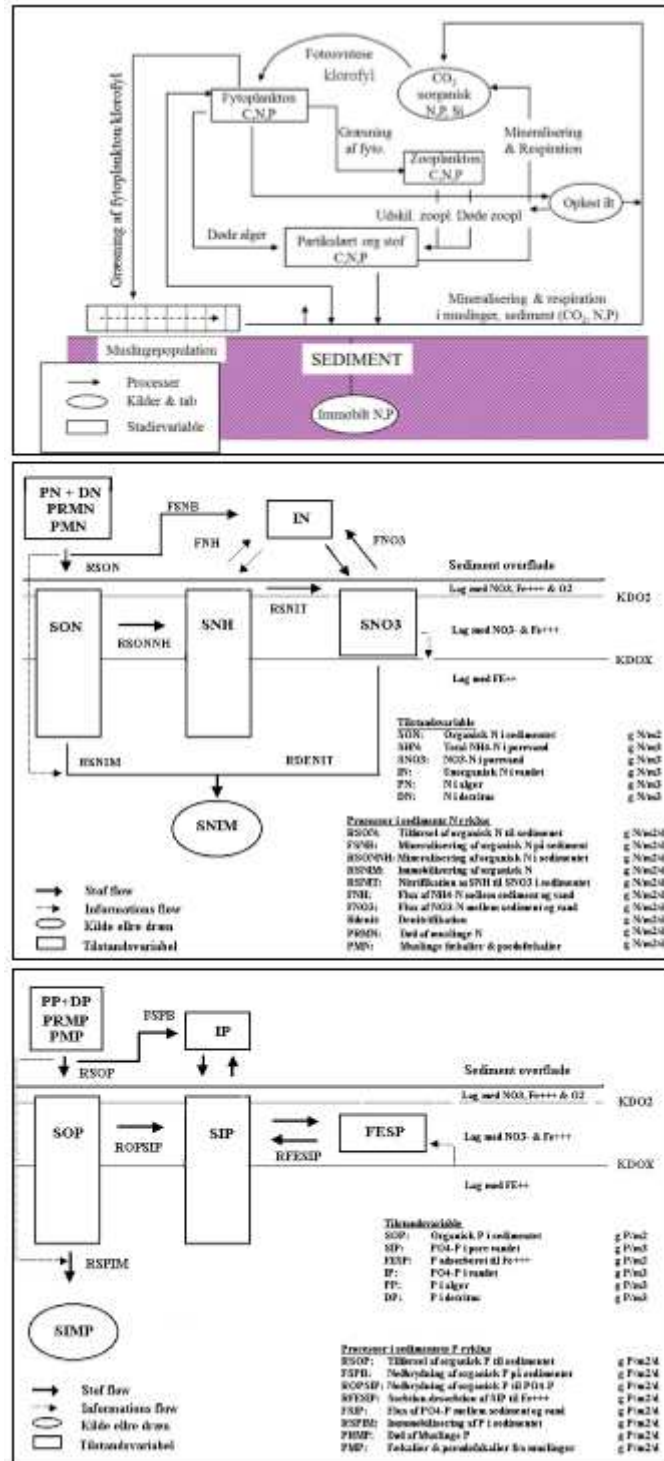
Fotosyntese
klorofyl
$CO_2$
uorganisk
N,P, Si
Fytoplankton
C,N,P
Græsning
af fyto.
Mineralisering
& Respiration
Zooplankton
C,N,P
Opløst ilt
Græsning af fytoplankton klorofyl
Udskil. zoopl.
Døde zoopl.
Døde alger
Partikulært org stof
C,N,P
Mineralisering & respiration
i muslinger, sediment ($CO_2$, N,P)
Muslingepopulation
SEDIMENT
Processer
Kilder & tab
Stadievariable
Immobilt N,P

PN + DN
PRMN
PMN
FSNB
IN
FNH
FNO3
RSON
Sediment overflade
Lag med NO3, Fe+++ & O2
KDO2
SON
RSONNH
SNH
RSNIT
SNO3
Lag med NO3- & Fe+++
KDOX
Lag med FE++
Tilstandsvariable
SON: Organisk N i sedimentet g N/m2
SNH: Total NH4-N i porevand g N/m3
SNO3: NO3-N i porevand g N/m3
IN: Uorganisk N i vandet g N/m3
PN: N i alger g N/m3
DN: N i detritus g N/m3
RSNIM
RDENIT
SNIM
Processer i sedimentets N-cyklus
RSON: Tilførsel af organisk N til sedimentet g N/m2/d
FSNB: Mineralisering af organisk N på sedimentet g N/m2/d
RSONNH: Mineralisering af organisk N i sedimentet g N/m2/d
RSNIM: Immobilisering af organisk N g N/m2/d
RSNIT: Nitrifikation af SNH til SNO3 i sedimentet g N/m2/d
FNH: Flux af NH4-N mellem sediment og vand g N/m2/d
FNO3: Flux af NO3-N mellem sediment og vand g N/m2/d
Rdenit: Denitrifikation g N/m2/d
PRMN: Død af muslinger N g N/m2/d
PMN: Muslinge fækalier & pseudofækalier g N/m2/d
Stof flow
Informations flow
Kilde eller dræn
Tilstandsvariabel

PP+DP
PRMP
PMP
FSPB
IP
RSOP
Sediment overflade
Lag med NO3, Fe+++ & O2
KDO2
SOP
ROPSIP
SIP
RFESIP
FESP
Lag med NO3- & Fe+++
KDOX
Lag med FE++
Tilstandsvariable
SOP: Organisk P i sedimentet g P/m2
SIP: PO4-P i pore vandet g P/m3
FESP: P adsorberet til Fe+++ g P/m3
IP: PO4-P i vandet g P/m3
PP: P i alger g P/m3
DP: P i detritus g P/m3
RSPIM
SIMP
Processer i sedimentets P-cyklus
RSOP: Tilførsel af organisk P til sedimentet g P/m2/d
FSPB: Nedbrydning af organisk P på sedimentet g P/m2/d
ROPSIP: Nedbrydning af organisk P til PO4-P g P/m2/d
RFESIP: Sorbtion desorbtion af SIP til Fe+++ g P/m2/d
FSIP: Flux af PO4-P mellem sediment og vand g P/m2/d
RSPIM: Immobilisering af P i sedimentet g P/m2/d
PRMP: Død af Muslinge P g P/m2/d
PMP: Fækalier & pseudofækalier fra muslinger g P/m2/d
Stof flow
Informations flow
Kilde eller dræn
Tilstandsvariabel